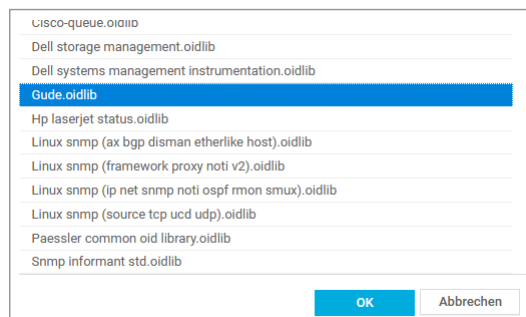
Cisco-queue.oidlib
Dell storage management.oidlib
Dell systems management instrumentation.oidlib
Gude.oidlib
Hp laserjet status.oidlib
Linux snmp (ax bgp disman etherlike host).oidlib
Linux snmp (framework proxy noti v2).oidlib
Linux snmp (ip net snmp noti ospf rmon smux).oidlib
Linux snmp (source tcp ucd udp).oidlib
Paessler common oid library.oidlib
Snmp informant std.oidlib

OK
Abbrechen